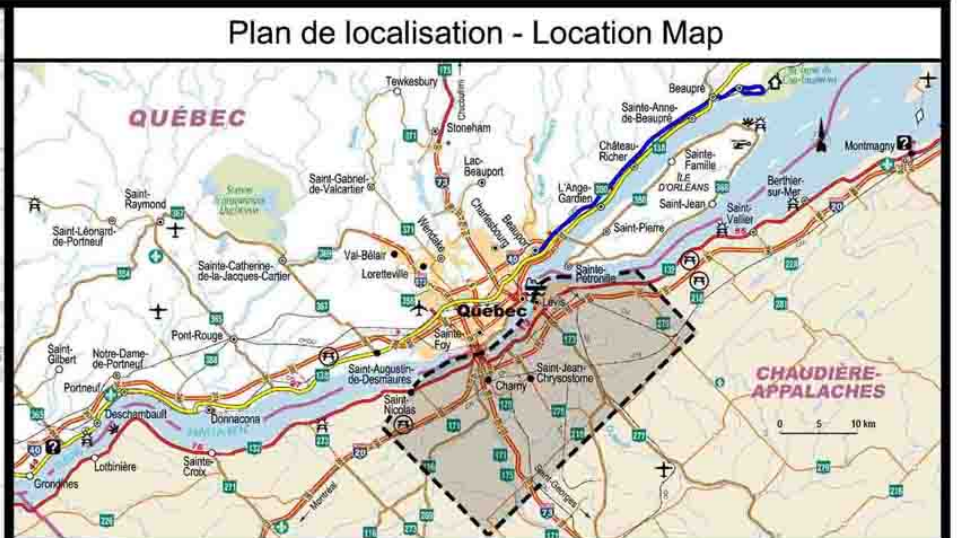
Plan de localisation - Location Map

QUÉBEC

Tewkesbury

Stoneham

Saint-Gabriel-de-Valcartier

Lac-Beauport

Saint-Raymond

Saint-Léonard-de-Portneuf

Val-Bélair

Loretteville

Wendake

Charlesbourg

Beauport

Sainte-Catherine-de-la-Jacques-Cartier

Pont-Rouge

Québec

Sainte-Foy

Saint-Augustin-de-Desmaures

Saint-Gilbert

Notre-Dame-de-Portneuf

Portneuf

Deschambault

Donnacona

Saint-Nicolas

Charny

Saint-Jean-Chrysostome

Lévis

Sainte-Pétronille

Lotbinière

Sainte-Croix

Grondines

Beaupré

Sainte-Anne-de-Beaupré

Château-Richer

L'Ange-Gardien

Sainte-Famille

ÎLE D'ORLÉANS

Saint-Jean

Saint-Pierre

Saint-Vallier

Berthier-sur-Mer

Montmagny

CHAUDIÈRE-APPALACHES

0 5 10 km

Montréal

Saint-Georges

175 371 73 40 369 367 138 358 365 354 363 40 132 20 228 281 218 116 171 173 275 279 277 271 273 226 218 360 368